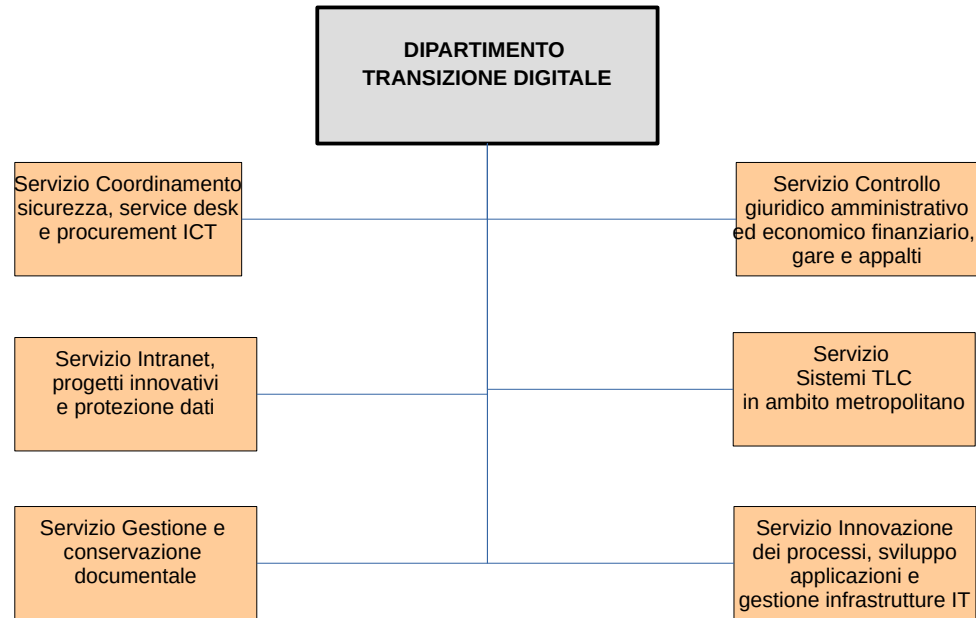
DIPARTIMENTO
TRANSIZIONE DIGITALE

Servizio Coordinamento sicurezza, service desk e procurement ICT

Servizio Controllo giuridico amministrativo ed economico finanziario, gare e appalti

Servizio Intranet, progetti innovativi e protezione dati

Servizio Sistemi TLC in ambito metropolitano

Servizio Gestione e conservazione documentale

Servizio Innovazione dei processi, sviluppo applicazioni e gestione infrastrutture IT